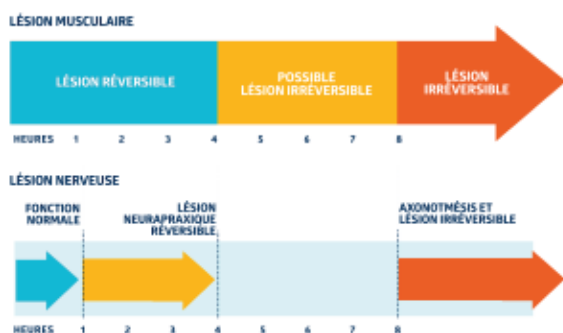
LÉSION MUSCULAIRE

LÉSION RÉVERSIBLE

POSSIBLE LÉSION IRRÉVERSIBLE

LÉSION IRRÉVERSIBLE

HEURES 1 2 3 4 5 6 7 8

LÉSION NERVEUSE

FONCTION NORMALE

LÉSION NEURAPRAXIQUE RÉVERSIBLE

AXONOTMÉSIS ET LÉSION IRRÉVERSIBLE

HEURES 1 2 3 4 5 6 7 8